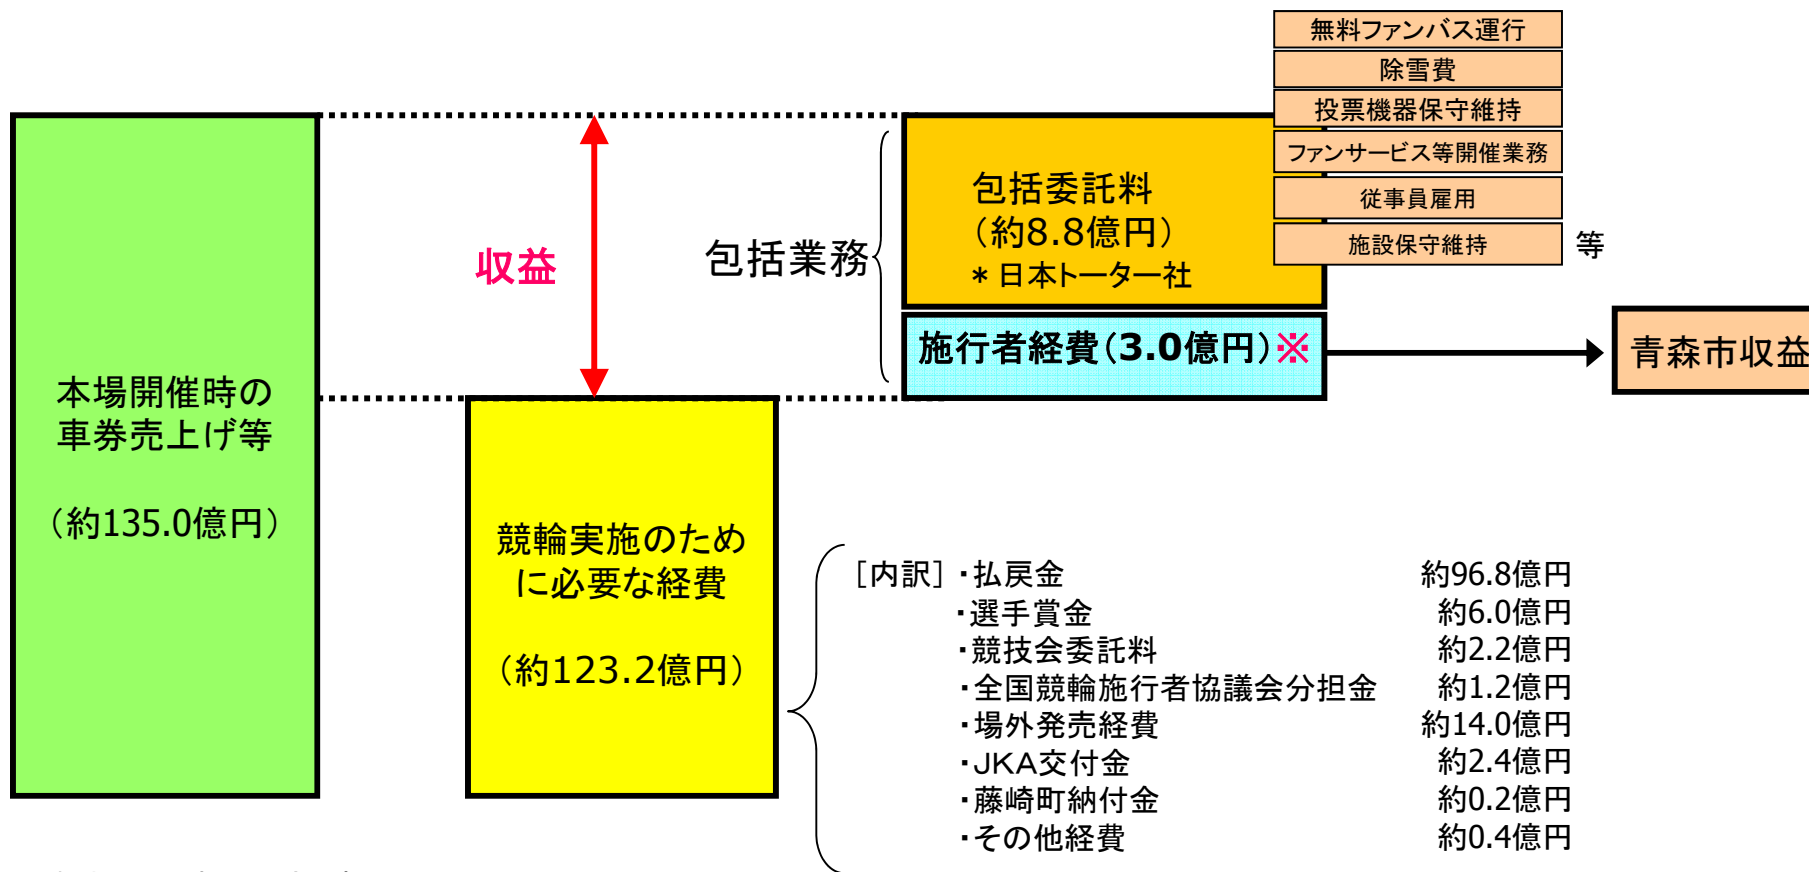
無料ファンバス運行
除雪費
投票機器保守維持
ファンサービス等開催業務
従事員雇用
施設保守維持
等

本場開催時の車券売上げ等

（約135.0億円）

収益

包括業務

包括委託料
（約8.8億円）
＊日本トーター社

施行者経費（3.0億円）※

青森市収益

競輪実施のために必要な経費

（約123.2億円）

［内訳］・払戻金 約96.8億円
・選手賞金 約6.0億円
・競技会委託料 約2.2億円
・全国競輪施行者協議会分担金 約1.2億円
・場外発売経費 約14.0億円
・JKA交付金 約2.4億円
・藤崎町納付金 約0.2億円
・その他経費 約0.4億円